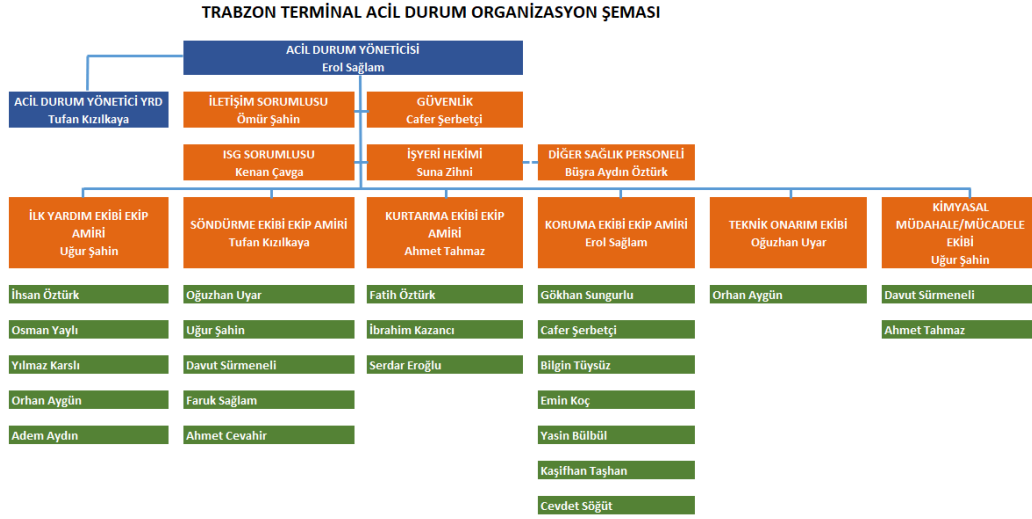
TRABZON TERMİNAL ACİL DURUM ORGANİZASYON ŞEMASI

ACİL DURUM YÖNETİCİSİ
Erol Sağlam

ACİL DURUM YÖNETİCİ YRD
Tufan Kızılkaya

İLETİŞİM SORUMLUSU
Ömür Şahin

GÜVENLİK
Cafer Şerbetçi

ISG SORUMLUSU
Kenan Çavga

İŞYERİ HEKİMİ
Suna Zihni

DİĞER SAĞLIK PERSONELİ
Büşra Aydın Öztürk

İLK YARDIM EKİBİ EKİP AMİRİ
Uğur Şahin

İhsan Öztürk

Osman Yaylı

Yılmaz Karslı

Orhan Aygün

Adem Aydın

SÖNDÜRME EKİBİ EKİP AMİRİ
Tufan Kızılkaya

Oğuzhan Uyar

Uğur Şahin

Davut Sürmeneli

Faruk Sağlam

Ahmet Cevahir

KURTARMA EKİBİ EKİP AMİRİ
Ahmet Tahmaz

Fatih Öztürk

İbrahim Kazancı

Serdar Eroğlu

KORUMA EKİBİ EKİP AMİRİ
Erol Sağlam

Gökhan Sungurlu

Cafer Şerbetçi

Bilgin Tüysüz

Emin Koç

Yasin Bülbül

Kaşifhan Taşhan

Cevdet Söğüt

TEKNİK ONARIM EKİBİ
Oğuzhan Uyar

Orhan Aygün

KİMYASAL MÜDAHALE/MÜCADELE EKİBİ
Uğur Şahin

Davut Sürmeneli

Ahmet Tahmaz